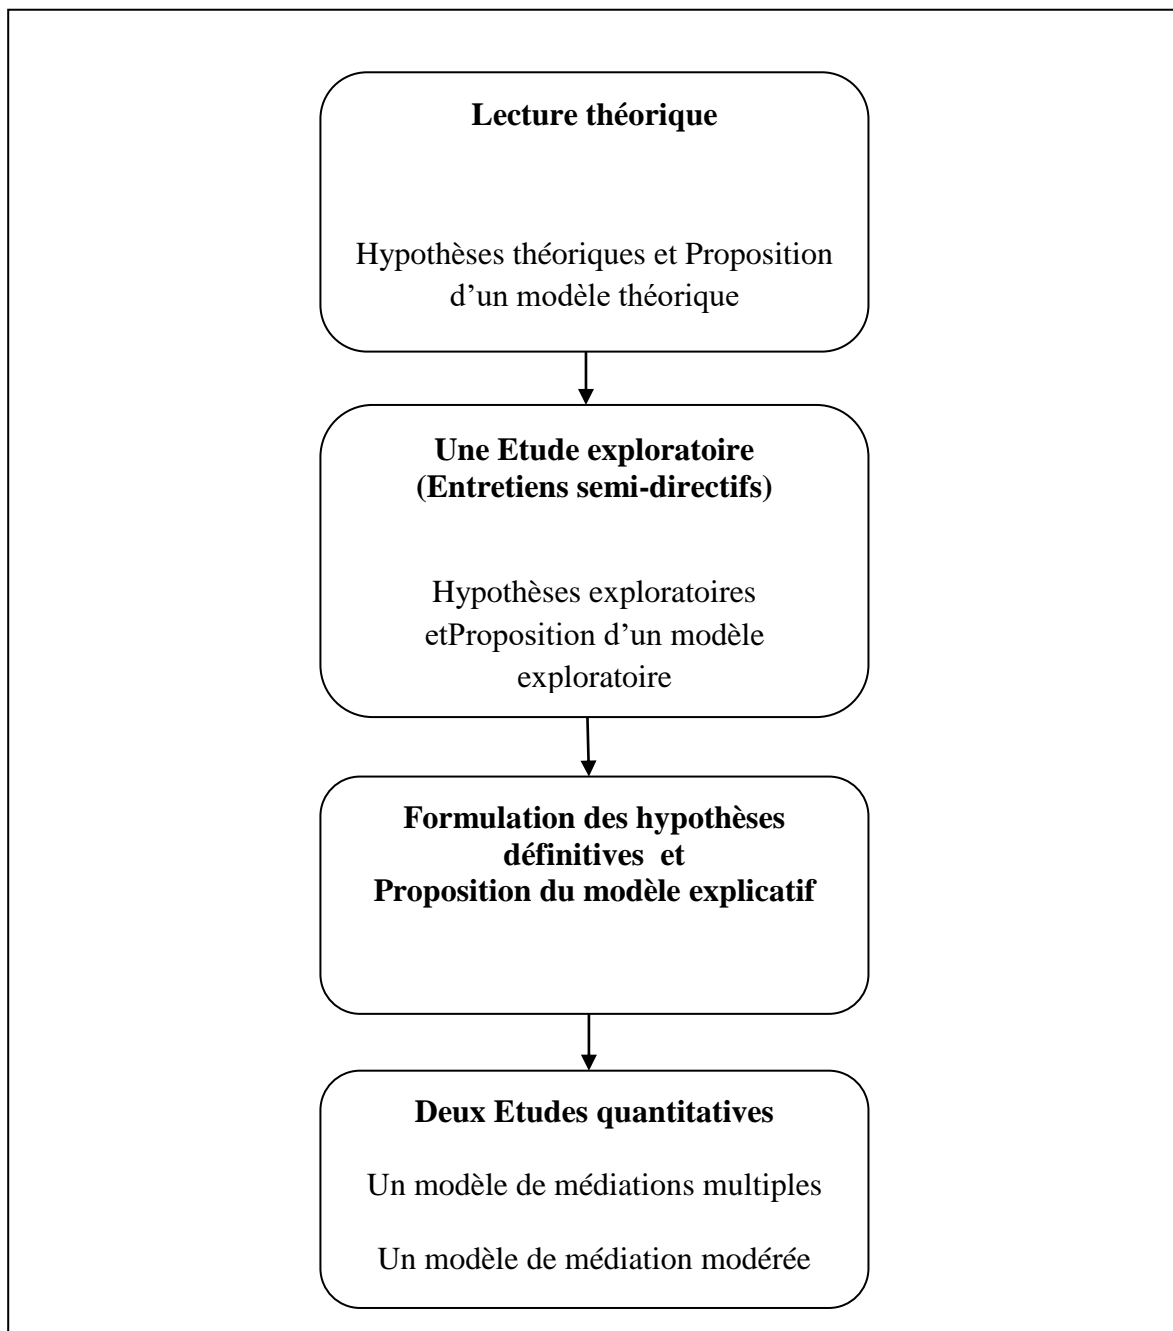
Lecture théorique

Hypothèses théoriques et Proposition d'un modèle théorique

Une Etude exploratoire (Entretiens semi-directifs)

Hypothèses exploratoires etProposition d'un modèle exploratoire

Formulation des hypothèses définitives et Proposition du modèle explicatif

Deux Etudes quantitatives

Un modèle de médiations multiples

Un modèle de médiation modérée